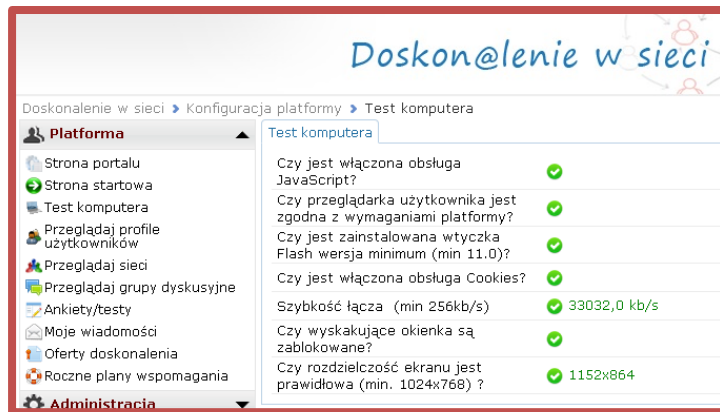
Doskon@lenie w sieci

Doskonalenie w sieci › Konfiguracja platformy › Test komputera

Platforma

Strona portalu
Strona startowa
Test komputera
Przeglądaj profile użytkowników
Przeglądaj sieci
Przeglądaj grupy dyskusyjne
Ankiety/testy
Moje wiadomości
Oferty doskonalenia
Roczne plany wspomagania

Administracja

Test komputera

| | |
|---|---|
| Czy jest włączona obsługa JavaScript? | |
| Czy przeglądarka użytkownika jest zgodna z wymaganiami platformy? | |
| Czy jest zainstalowana wtyczka Flash wersja minimum (min 11.0)? | |
| Czy jest włączona obsługa Cookies? | |
| Szybkość łącza (min 256kb/s) | 33032,0 kb/s |
| Czy wyskakujące okienka są zablokowane? | |
| Czy rozdzielczość ekranu jest prawidłowa (min. 1024x768) ? | 1152x864 |